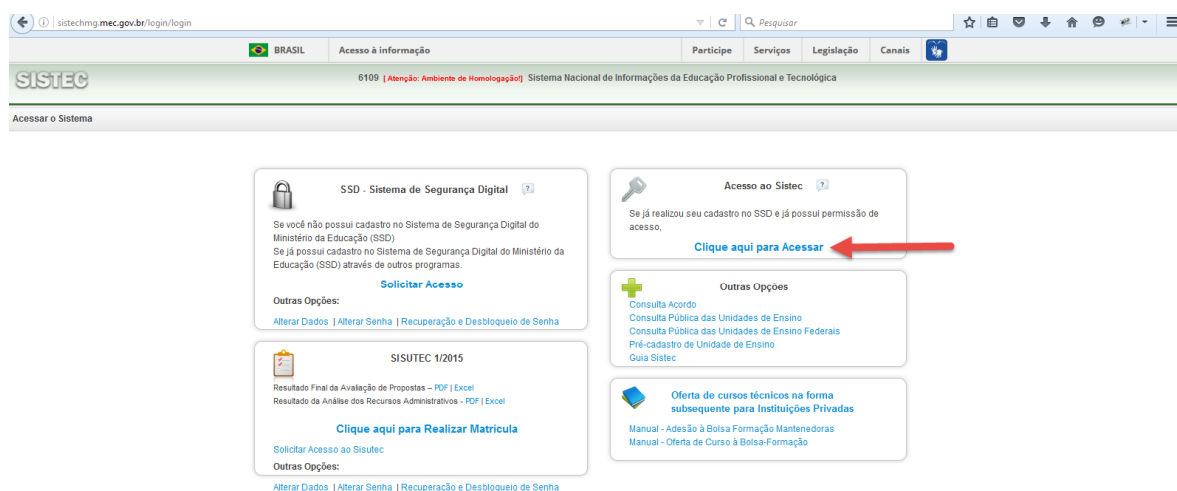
sistechmg.mec.gov.br/login/login

Pesquisar

BRASIL Acesso à informação Participe Serviços Legislação Canais

SISTEC

6109 [Atenção: Ambiente de Homologação!] Sistema Nacional de Informações da Educação Profissional e Tecnológica

Acessar o Sistema

SSD - Sistema de Segurança Digital ?

Se você não possui cadastro no Sistema de Segurança Digital do Ministério da Educação (SSD)
Se já possui cadastro no Sistema de Segurança Digital do Ministério da Educação (SSD) através de outros programas.

Solicitar Acesso

Outras Opções:

Alterar Dados | Alterar Senha | Recuperação e Desbloqueio de Senha

SISUTEC 1/2015

Resultado Final da Avaliação de Propostas – PDF | Excel
Resultado da Análise dos Recursos Administrativos - PDF | Excel

Clique aqui para Realizar Matricula

Solicitar Acesso ao Sisutec

Outras Opções:

Alterar Dados | Alterar Senha | Recuperação e Desbloqueio de Senha

Acesso ao Sistec ?

Se já realizou seu cadastro no SSD e já possui permissão de acesso,

Clique aqui para Acessar

Outras Opções

Consulta Acordo
Consulta Pública das Unidades de Ensino
Consulta Pública das Unidades de Ensino Federais
Pré-cadastro de Unidade de Ensino
Guia Sistec

Oferta de cursos técnicos na forma subsequente para Instituições Privadas

Manual - Adesão à Bolsa Formação Mantenedoras
Manual - Oferta de Curso à Bolsa-Formação